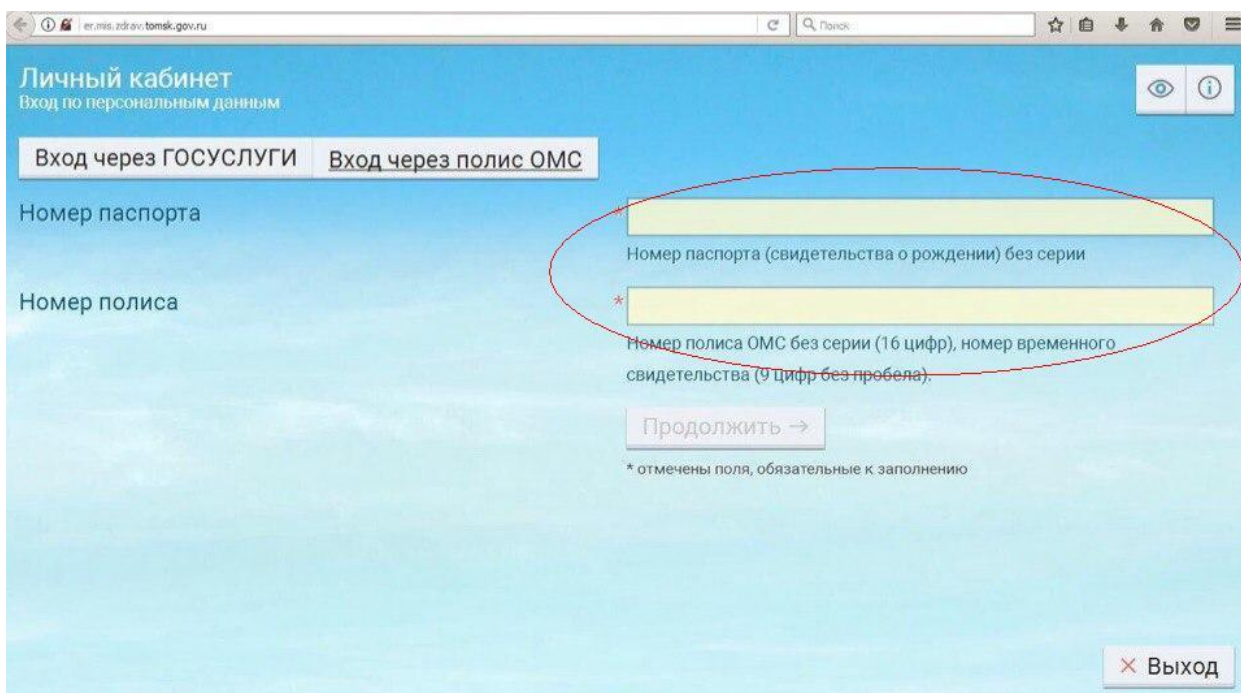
er.mis.zdrav.tomsk.gov.ru

Поиск

Личный кабинет
Вход по персональным данным

Вход через ГОСУСЛУГИ | Вход через полис ОМС

Номер паспорта *

Номер паспорта (свидетельства о рождении) без серии

Номер полиса *

Номер полиса ОМС без серии (16 цифр), номер временного свидетельства (9 цифр без пробела).

Продолжить →

* отмечены поля, обязательные к заполнению

× Выход